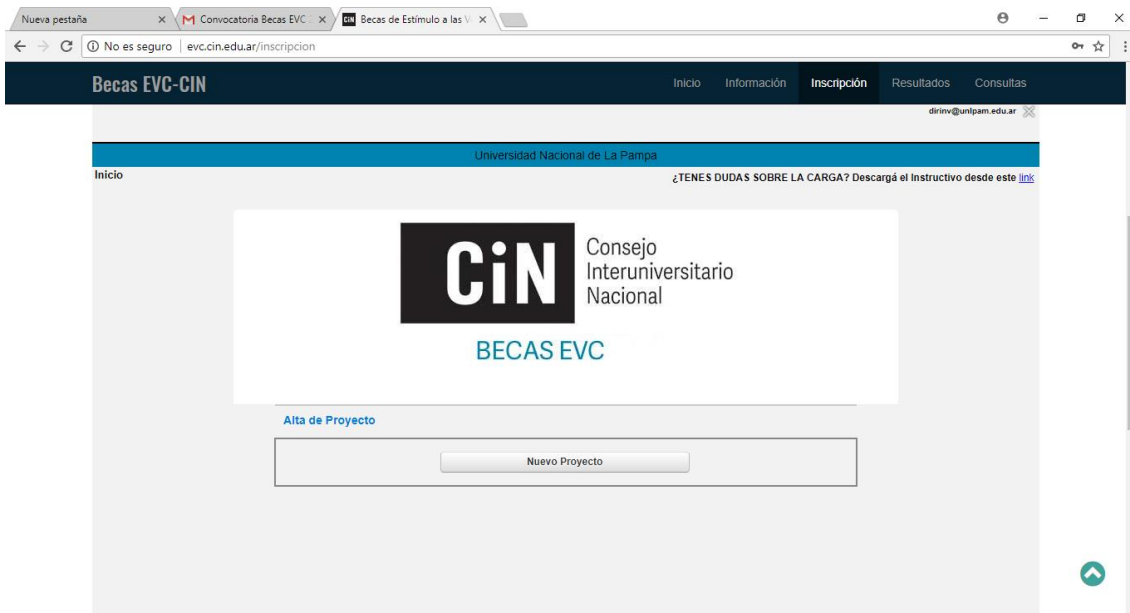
Nueva pestaña ×
Convocatoria Becas EVC ×
Becas de Estímulo a las V ×

No es seguro | evc.cin.edu.ar/inscripcion

Becas EVC-CIN

Inicio Información Inscripción Resultados Consultas

dirinv@unlpam.edu.ar

Universidad Nacional de La Pampa

Inicio

¿TENES DUDAS SOBRE LA CARGA? Descargá el Instructivo desde este link

CiN Consejo Interuniversitario Nacional

BECAS EVC

Alta de Proyecto

Nuevo Proyecto